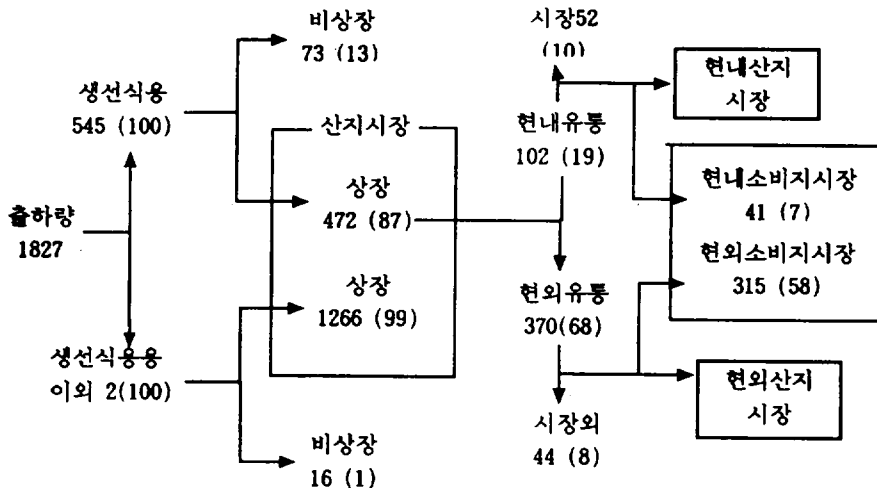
비상장
73 (13)

시장52
(10)

현내산지
시장

생선식용
545 (100)

산지시장

현내유통
102 (19)

현내소비지시장
41 (7)

출하량
1827

상장
472 (87)

현외소비지시장
315 (58)

상장
1266 (99)

현외유통
370(68)

생선식용용
이외 2(100)

현외산지
시장

비상장
16 (1)

시장외
44 (8)